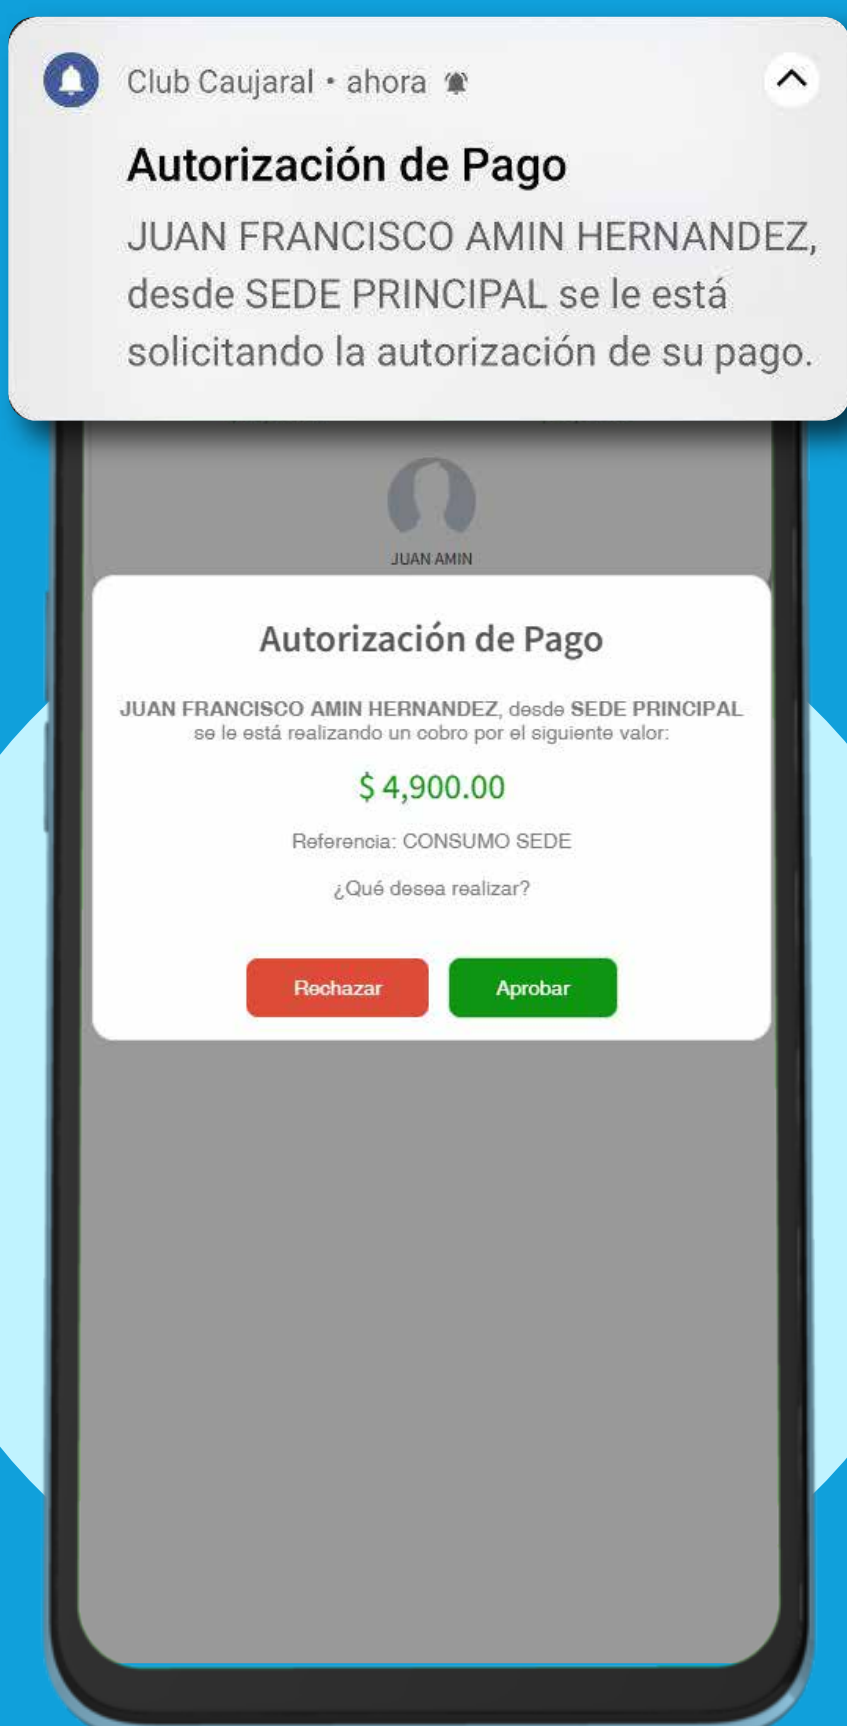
Club Caujaral • ahora

Autorización de Pago

JUAN FRANCISCO AMIN HERNANDEZ, desde SEDE PRINCIPAL se le está solicitando la autorización de su pago.

JUAN AMIN

Autorización de Pago

JUAN FRANCISCO AMIN HERNANDEZ, desde SEDE PRINCIPAL se le está realizando un cobro por el siguiente valor:

$ 4,900.00

Referencia: CONSUMO SEDE

¿Qué desea realizar?

Rechazar

Aprobar